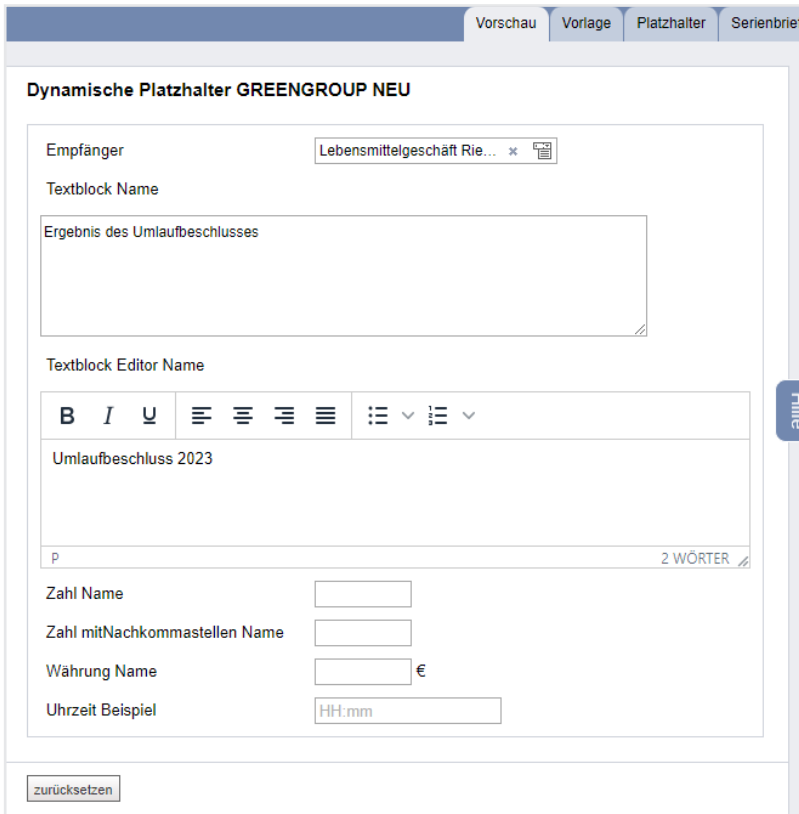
Vorschau Vorlage Platzhalter Serienbrie

Dynamische Platzhalter GREENGROUP NEU

Empfänger
Lebensmittelgeschäft Rie... ×

Textblock Name

Ergebnis des Umlaufbeschlusses

Textblock Editor Name

B I U

Umlaufbeschluss 2023

P
2 WÖRTER

Hilfe

Zahl Name

Zahl mitNachkommastellen Name

Währung Name
€

Uhrzeit Beispiel
HH:mm

zurücksetzen